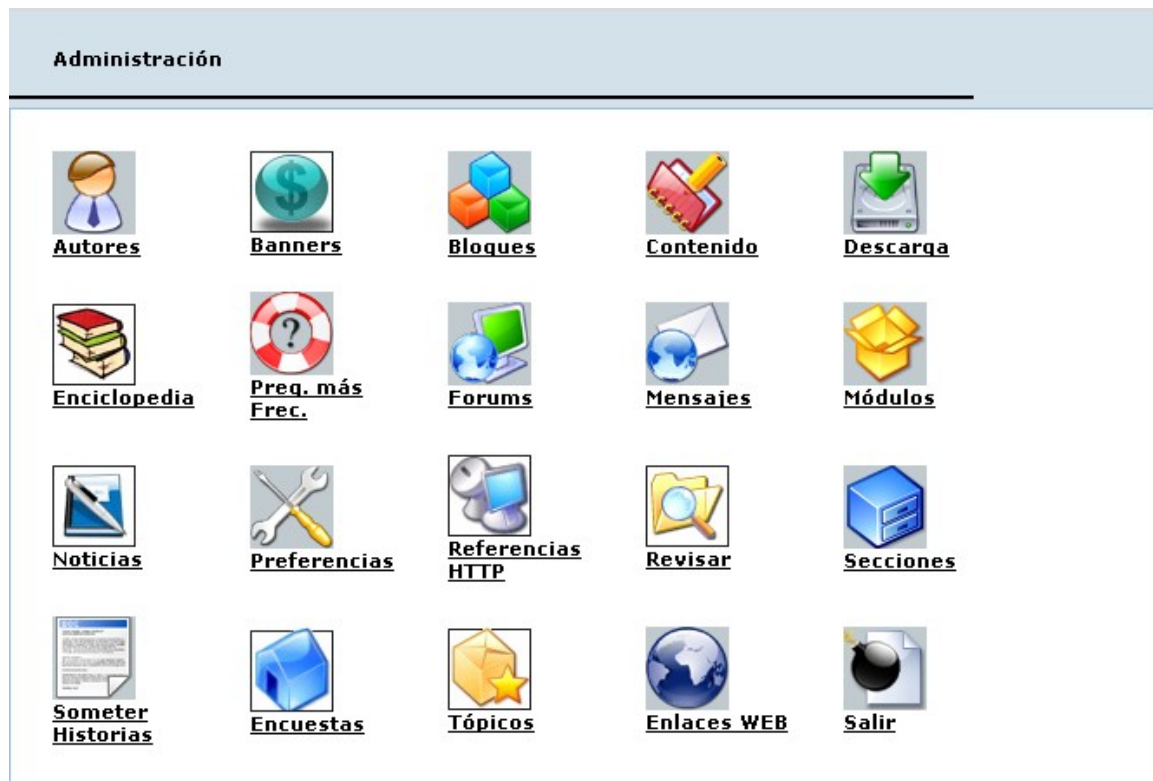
Administración

Autores
Banners
Bloques
Contenido
Descarga

Enciclopedia
Preg. más Frec.
Forums
Mensajes
Módulos

Noticias
Preferencias
Referencias HTTP
Revisar
Secciones

Someter Historias
Encuestas
Tópicos
Enlaces WEB
Salir